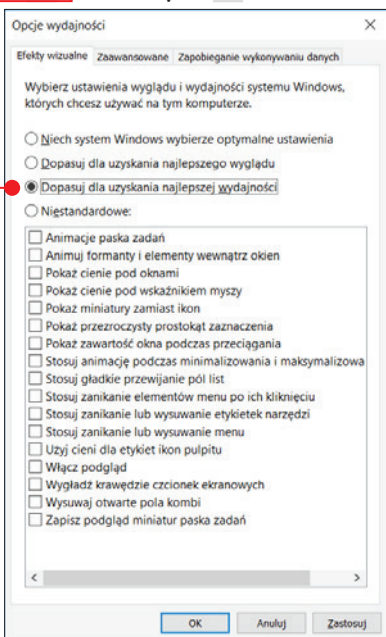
Opcje wydajności

Efekty wizualne | Zaawansowane | Zapobieganie wykonywaniu danych

Wybierz ustawienia wyglądu i wydajności systemu Windows, których chcesz używać na tym komputerze.

Niech system Windows wybierze optymalne ustawienia
Dopasuj dla uzyskania najlepszego wyglądu
Dopasuj dla uzyskania najlepszej wydajności
Niestandardowe:

Animacje paska zadań
Animuj formanty i elementy wewnątrz okien
Pokaż cienie pod oknami
Pokaż cienie pod wskaźnikiem myszy
Pokaż miniatury zamiast ikon
Pokaż przezroczysty prostokąt zaznaczenia
Pokaż zawartość okna podczas przeciągania
Stosuj animację podczas minimalizowania i maksymalizowa
Stosuj gładkie przewijanie pól list
Stosuj zanikanie elementów menu po ich kliknięciu
Stosuj zanikanie lub wysuwanie etykietek narzędzi
Stosuj zanikanie lub wysuwanie menu
Użyj cieni dla etykiet ikon pulpitu
Włącz podgląd
Wygładź krawędzie czcionek ekranowych
Wysuwaj otwarte pola kombi
Zapisz podgląd miniatur paska zadań

OK | Anuluj | Zastosuj